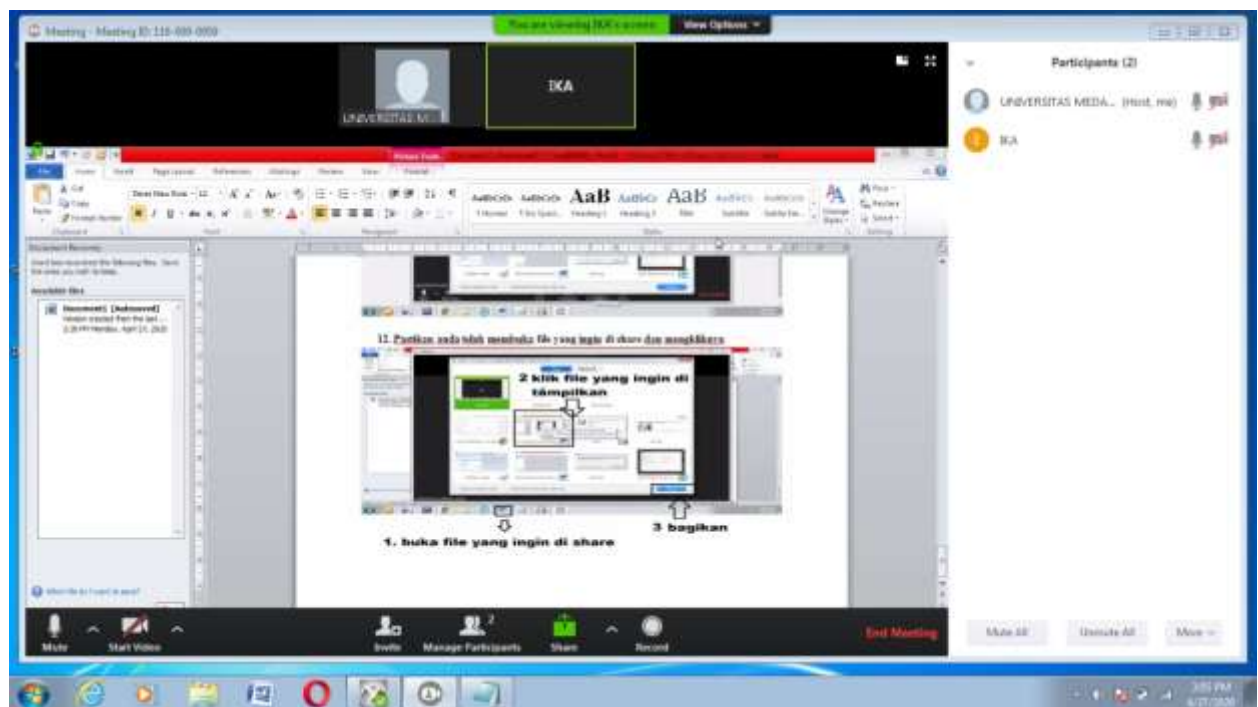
Meeting - Meeting ID: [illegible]

You are viewing IKA's screen

View Options

UNIVERSITAS M...

IKA

Participants (2)

UNIVERSITAS MEDA... (Host, me)

IKA

Picture Tools

AaBbCcDd AaBbCcDd AaB AaBbCc AaB AaBbCc AaBbCcD

Document Recovery

Available files

Document1 [Autosaved]

12. Pastikan anda telah membuka file yang ingin di share dan mengklikya

2 klik file yang ingin di tampilkan

1. buka file yang ingin di share

3 bagikan

Mute

Start Video

Invite

Manage Participants

Share

Record

End Meeting

Mute All

Unmute All

More